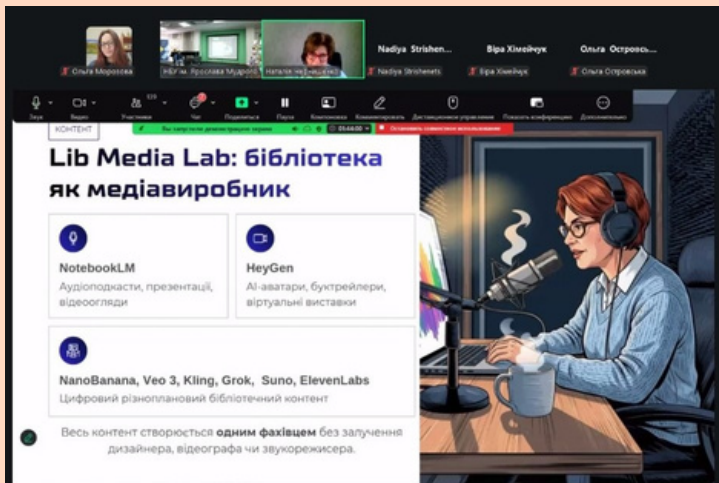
Nadiya Strishen... Віра Хімейчук Ольга Островсь...

Ольга Морозова НБУ ім. Ярослава Мудрого Наталія Не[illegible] Nadiya Strishenets Віра Хімейчук Ольга Островська

Звук Видео Участники Чат Поделиться Пауза Комментировать Дистанционное управление Покинуть конференцию Дополнительно

Вы запустили демонстрацию экрана Остановить совместное использование

КОНТЕНТ

Lib Media Lab: бібліотека як медіавиробник

NotebookLM
Аудіоподкасти, презентації, відеоогляди

HeyGen
AI-аватари, буктрейлери, віртуальні виставки

NanoBanana, Veo 3, Kling, Grok, Suno, ElevenLabs
Цифровий різноплановий бібліотечний контент

Весь контент створюється одним фахівцем без залучення дизайнера, відеографа чи звукорежисера.